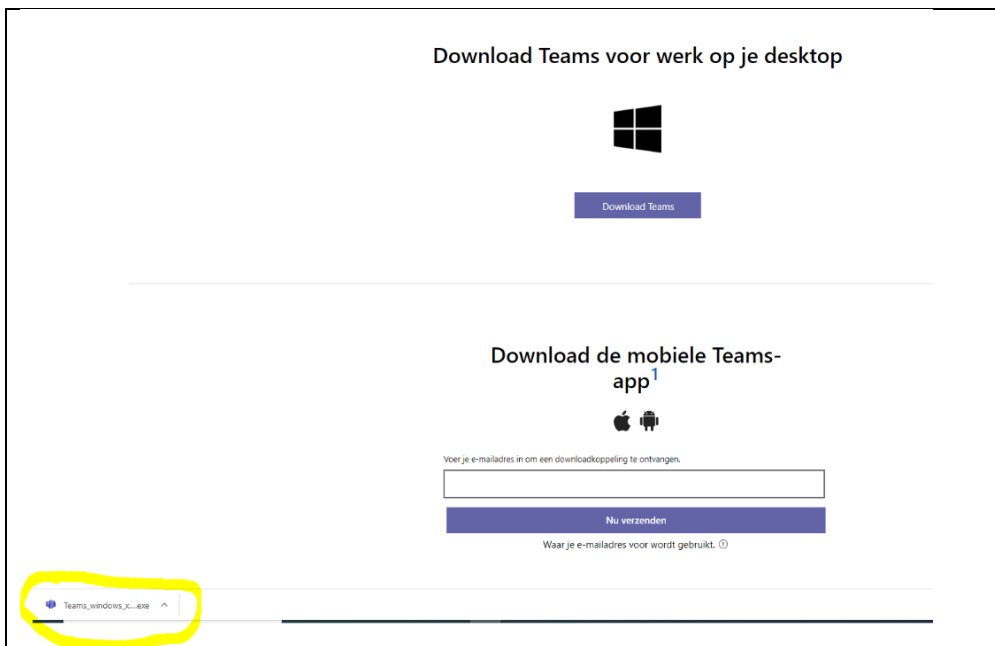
Download Teams voor werk op je desktop

Download Teams

Download de mobiele Teams-app$^1$

Voer je e-mailadres in om een downloadkoppeling te ontvangen.

Nu verzenden

Waar je e-mailadres voor wordt gebruikt. ⓘ

Teams_windows_x....exe ^